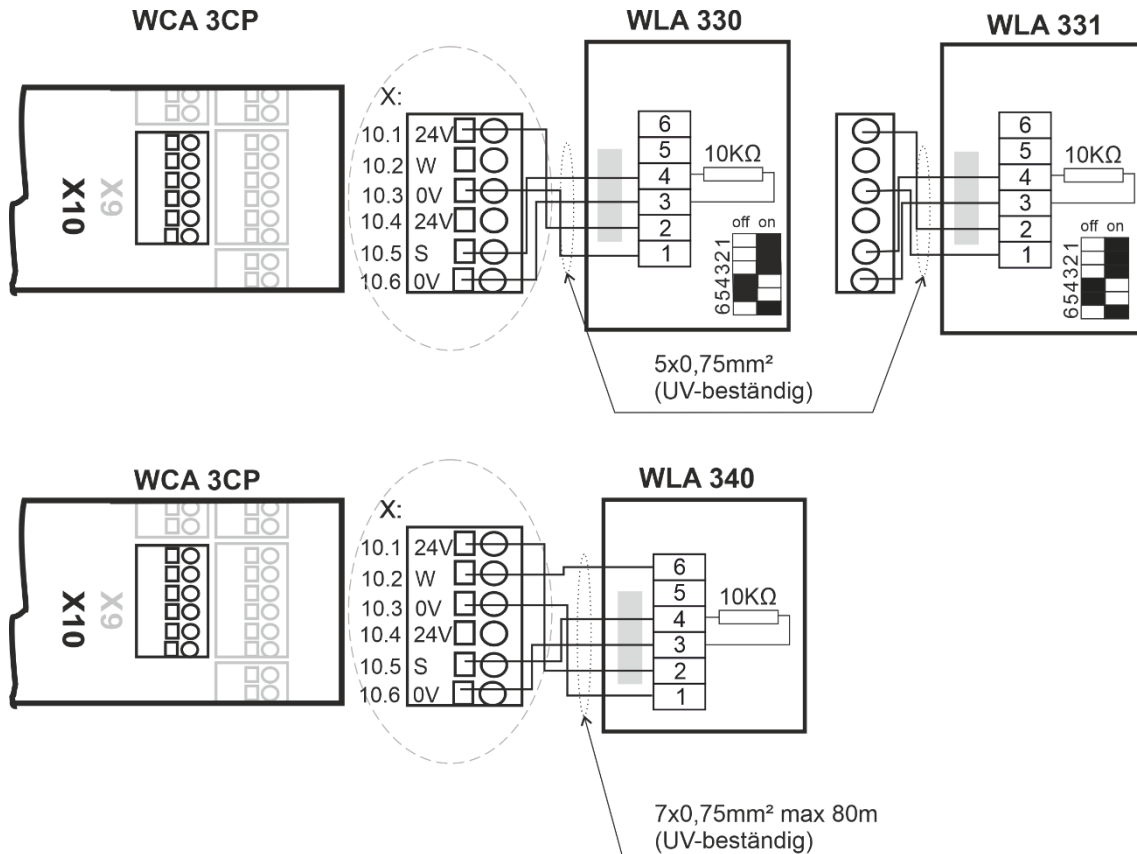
WCA 3CP

X10
X9

X:
10.1 24V
10.2 W
10.3 0V
10.4 24V
10.5 S
10.6 0V

WLA 330

6
5
4
3
2
1
10KΩ

off on
654321

WLA 331

6
5
4
3
2
1
10KΩ

off on
654321

5x0,75mm²
(UV-beständig)

WCA 3CP

X10
X9

X:
10.1 24V
10.2 W
10.3 0V
10.4 24V
10.5 S
10.6 0V

WLA 340

6
5
4
3
2
1
10KΩ

7x0,75mm² max 80m
(UV-beständig)